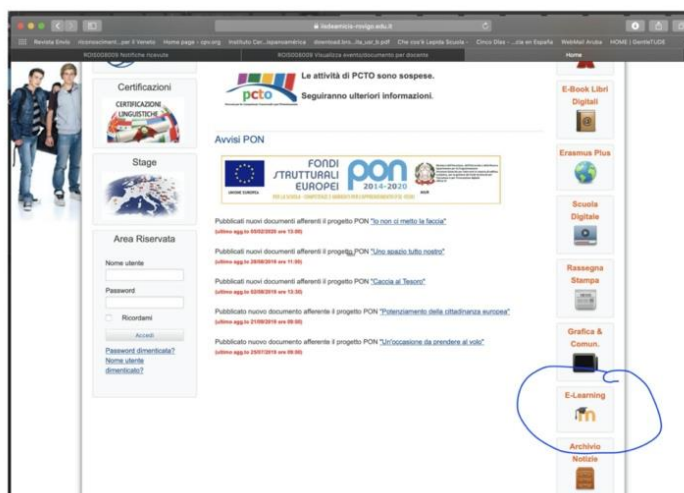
isdeamicis-rovigo.edu.it

Revista Envío riconoscimenti...per il Veneto Home page - cpv.org Instituto Cer...ispanoamérica download.bns...ita_usr_b.pdf Che cos'è Lapida Scuola - Cinco Días - ...cia en España WebMail Aruba HOME | GenteTUDE

ROIS00800X Notifiche ricevute ROIS00800X Visualizza eventi/documento per docente Home

Certificazioni

CERTIFICAZIONI LINGUISTICHE

Stage

Area Riservata

Nome utente

Password

Ricordami

Accedi

Password dimenticata?

Nome utente dimenticato?

pcto

Le attività di PCTO sono sospese.

Seguiranno ulteriori informazioni.

Avvisi PON

FONDI STRUTTURALI EUROPEI

PON 2014-2020

UNIONE EUROPEA

Pubblicati nuovi documenti afferenti il progetto PON "Io non ci metto la faccia"

(ultimo agg.to 05/02/2020 ore 13:00)

Pubblicati nuovi documenti afferenti il progetto PON "Uno spazio tutto nostro"

(ultimo agg.to 28/08/2019 ore 11:00)

Pubblicati nuovi documenti afferenti il progetto PON "Caccia al Tesoro"

(ultimo agg.to 02/08/2019 ore 13:30)

Pubblicato nuovo documento afferente il progetto PON "Potenziamento della cittadinanza europea"

(ultimo agg.to 21/09/2019 ore 09:00)

Pubblicato nuovo documento afferente il progetto PON "Un'occasione da prendere al volo"

(ultimo agg.to 25/07/2019 ore 09:00)

E-Book Libri Digitali

Erasmus Plus

Scuola Digitale

Rassegna Stampa

Grafica & Comun.

E-Learning

Archivio Notizie